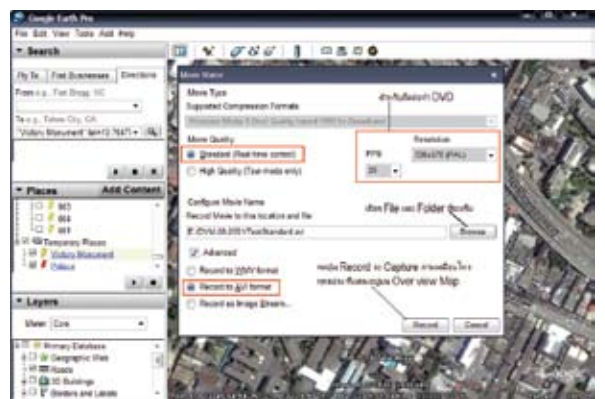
Google Earth Pro
File Edit View Tools Add Help
▼ Search
Fly To Find Businesses Directions
From e.g., Fort Bragg, NC
To e.g., Tahoe City, CA
"Victory Monument" @13.7647
▼ Places Add Content
963
964
965
Temporary Places
Victory Monument
Polygon
▼ Layers
View: Core
Primary Database
Geographic Web
Roads
3D Buildings
Borders and Labels
Movie Maker
Movie Type
Supported Compression Formats
Movie Quality
Standard (Real-time capture)
High Quality (Tour-mode only)
สำหรับเขียนลง DVD
Resolution
720x576 (PAL)
FPS
25
Configure Movie Name
Record Movie to this location and file
E:\DVD\08.2551\TestStandard.avi
Browse
เลือก File และ Folder ที่จะเก็บ
Advanced
Record to WMV format
Record to AVI format
Record as Image Stream...
กดปุ่ม Record จะ Capture ภาพเคลื่อนไหว ตลอดเวลาที่เลื่อนเมาส์ดู Over view Map
Record Cancel